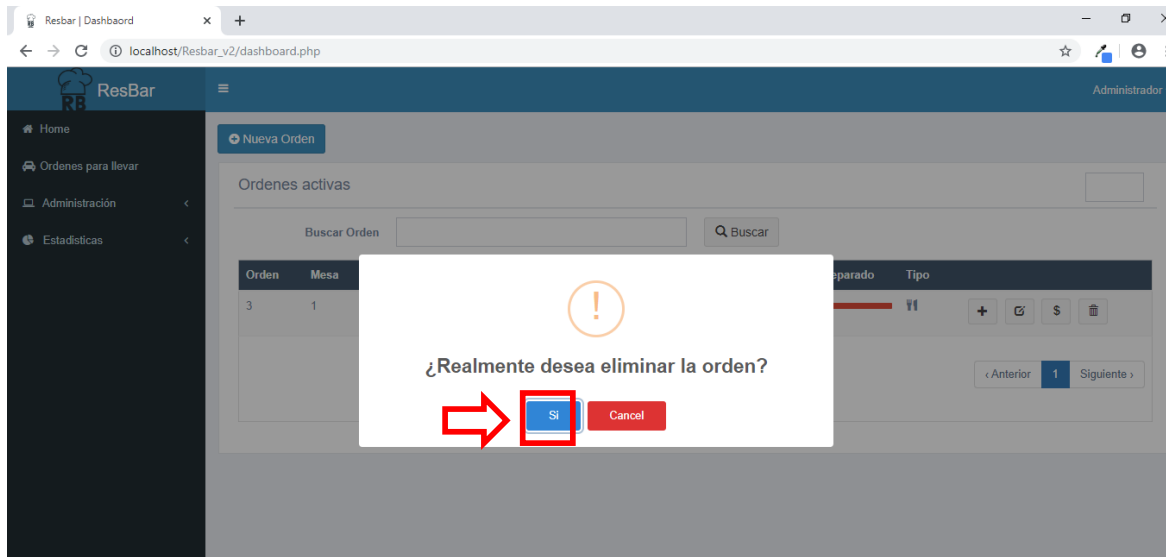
Resbar | Dashbaord
localhost/Resbar_v2/dashboard.php

RB ResBar
Administrador
Home
Ordenes para llevar
Administración
Estadisticas

Nueva Orden
Ordenes activas
Buscar Orden
Buscar

| Orden | Mesa | eparado | Tipo |
|---|---|---|---|
| 3 | 1 | | |

‹ Anterior 1 Siguiente ›

!
¿Realmente desea eliminar la orden?
Si
Cancel